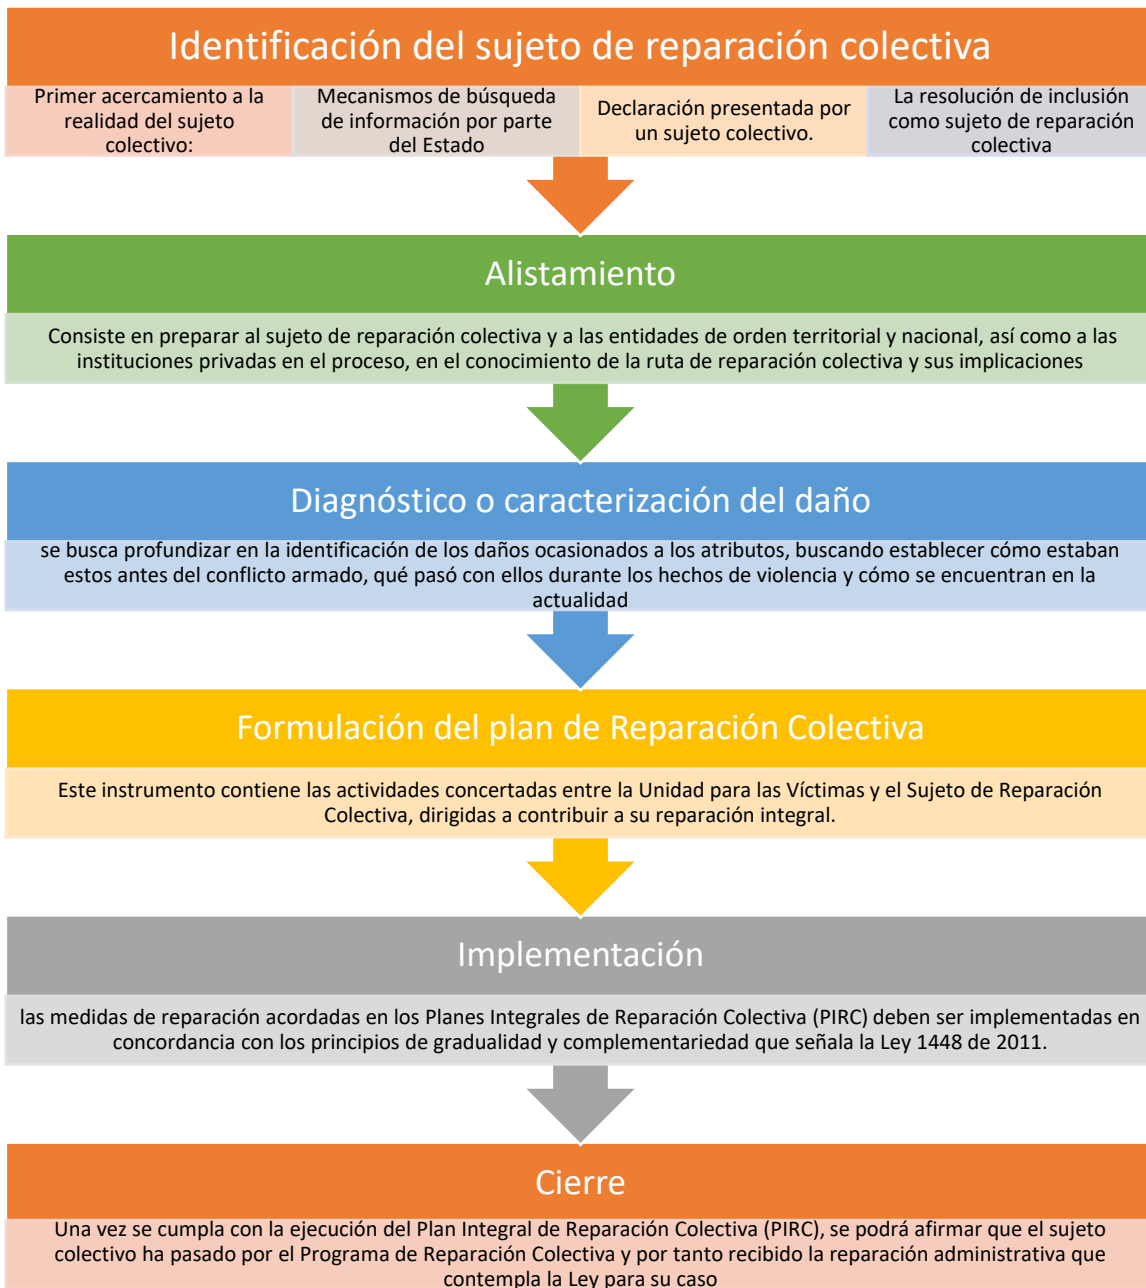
Identificación del sujeto de reparación colectiva

Primer acercamiento a la realidad del sujeto colectivo:

Mecanismos de búsqueda de información por parte del Estado

Declaración presentada por un sujeto colectivo.

La resolución de inclusión como sujeto de reparación colectiva

Alistamiento

Consiste en preparar al sujeto de reparación colectiva y a las entidades de orden territorial y nacional, así como a las instituciones privadas en el proceso, en el conocimiento de la ruta de reparación colectiva y sus implicaciones

Diagnóstico o caracterización del daño

se busca profundizar en la identificación de los daños ocasionados a los atributos, buscando establecer cómo estaban estos antes del conflicto armado, qué pasó con ellos durante los hechos de violencia y cómo se encuentran en la actualidad

Formulación del plan de Reparación Colectiva

Este instrumento contiene las actividades concertadas entre la Unidad para las Víctimas y el Sujeto de Reparación Colectiva, dirigidas a contribuir a su reparación integral.

Implementación

las medidas de reparación acordadas en los Planes Integrales de Reparación Colectiva (PIRC) deben ser implementadas en concordancia con los principios de gradualidad y complementariedad que señala la Ley 1448 de 2011.

Cierre

Una vez se cumpla con la ejecución del Plan Integral de Reparación Colectiva (PIRC), se podrá afirmar que el sujeto colectivo ha pasado por el Programa de Reparación Colectiva y por tanto recibido la reparación administrativa que contempla la Ley para su caso